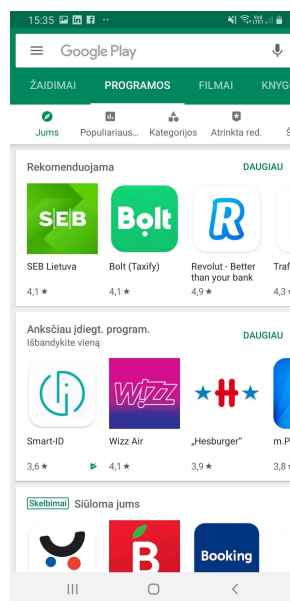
15:35

Google Play

ŽAIDIMAI PROGRAMOS FILMAI KNYG

Jums Populiariaus... Kategorijos Atrinkta red.

Rekomenduojama DAUGIAU

SEB

SEB Lietuva
4,1 ★

Bolt

Bolt (Taxify)
4,1 ★

Revolut - Better than your bank
4,9 ★

Traf
4,3

Anksčiau įdiegt. program. DAUGIAU
Išbandykite vieną

Smart-ID
3,6 ★

wizz

Wizz Air
4,1 ★

„Hesburger"
3,9 ★

m.P
3,8

Skelbimai Siūloma jums

Booking